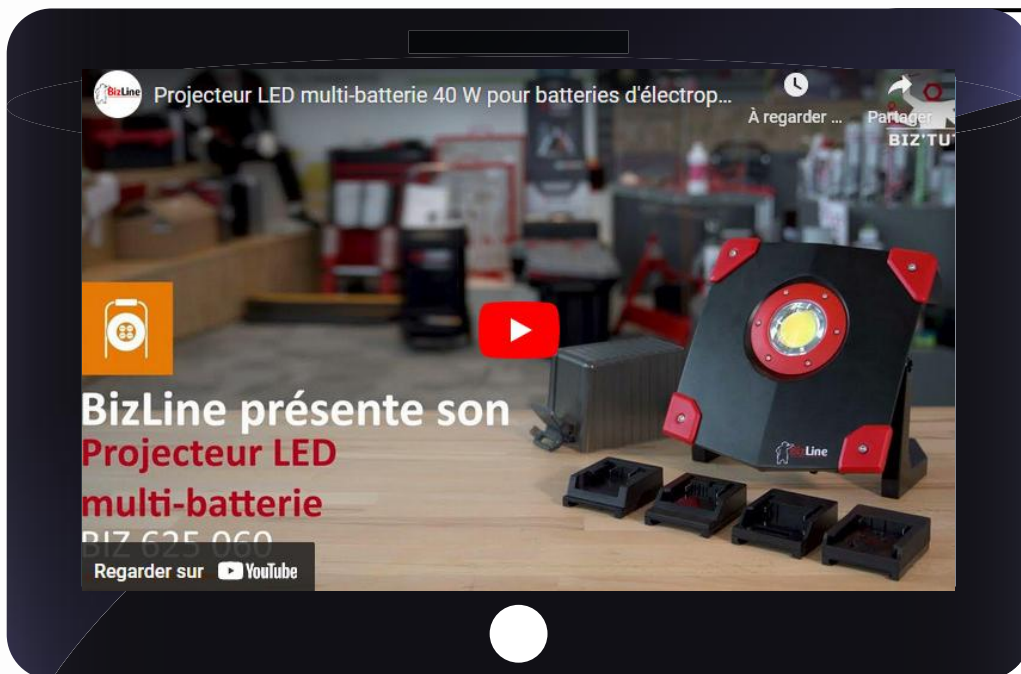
BizLine Projecteur LED multi-batterie 40 W pour batteries d'électrop...

À regarder ...

Partager

BIZ'TU

BizLine présente son
Projecteur LED
multi-batterie
BIZ 625 060

BizLine

Regarder sur YouTube